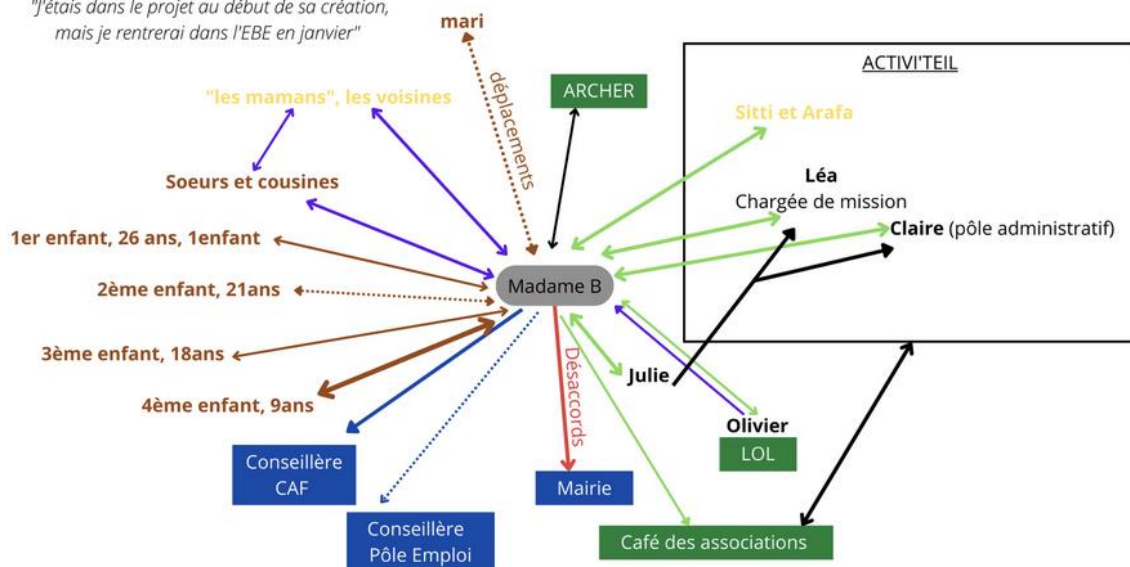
"J'étais dans le projet au début de sa création, mais je rentrerai dans l'EBE en janvier"

mari

déplacements

"les mamans", les voisines

ARCHER

ACTIVI'TEIL

Sitti et Arafa

Léa
Chargée de mission

Claire (pôle administratif)

Soeurs et cousines

1er enfant, 26 ans, 1enfant

Madame B

2ème enfant, 21ans

3ème enfant, 18ans

4ème enfant, 9ans

Désaccords

Julie

Olivier

LOL

Conseillère CAF

Mairie

Conseillère Pôle Emploi

Café des associations